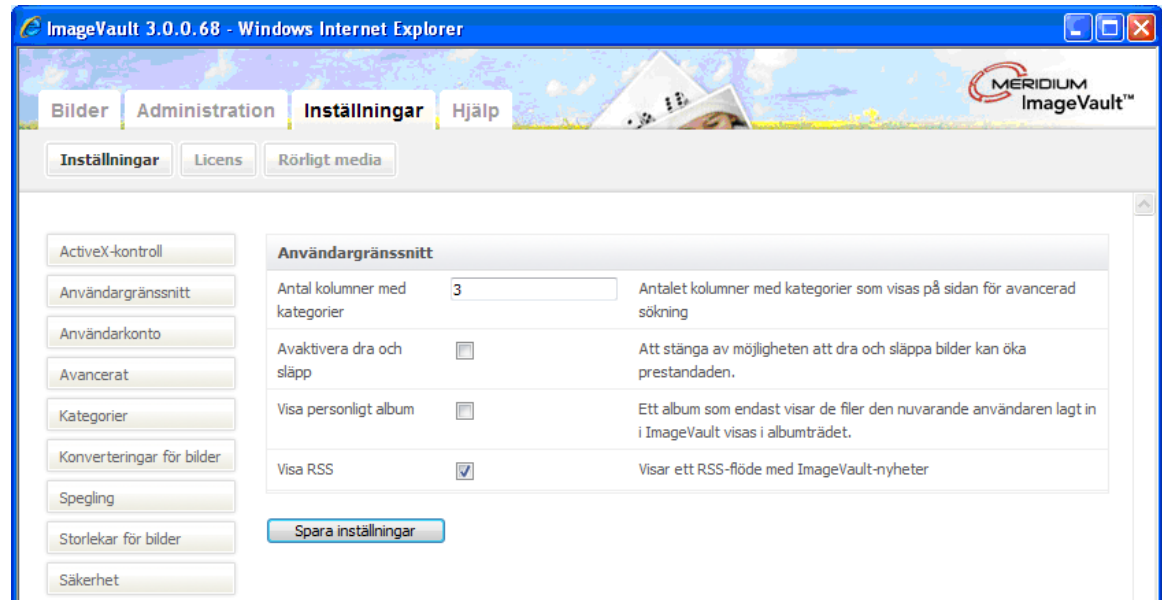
ImageVault 3.0.0.68 - Windows Internet Explorer

Bilder Administration Inställningar Hjälp

MERIDIUM ImageVault™

Inställningar Licens Rörligt media

ActiveX-kontroll
Användargränssnitt
Användarkonto
Avancerat
Kategorier
Konverteringar för bilder
Spegling
Storlekar för bilder
Säkerhet

Användargränssnitt

| | | |
|---|---|---|
| Antal kolumner med kategorier | 3 | Antalet kolumner med kategorier som visas på sidan för avancerad sökning |
| Avaktivera dra och släpp | ☐ | Att stänga av möjligheten att dra och släppa bilder kan öka prestandaden. |
| Visa personligt album | ☐ | Ett album som endast visar de filer den nuvarande användaren lagt in i ImageVault visas i albumträdet. |
| Visa RSS | ☑ | Visar ett RSS-flöde med ImageVault-nyheter |

Spara inställningar